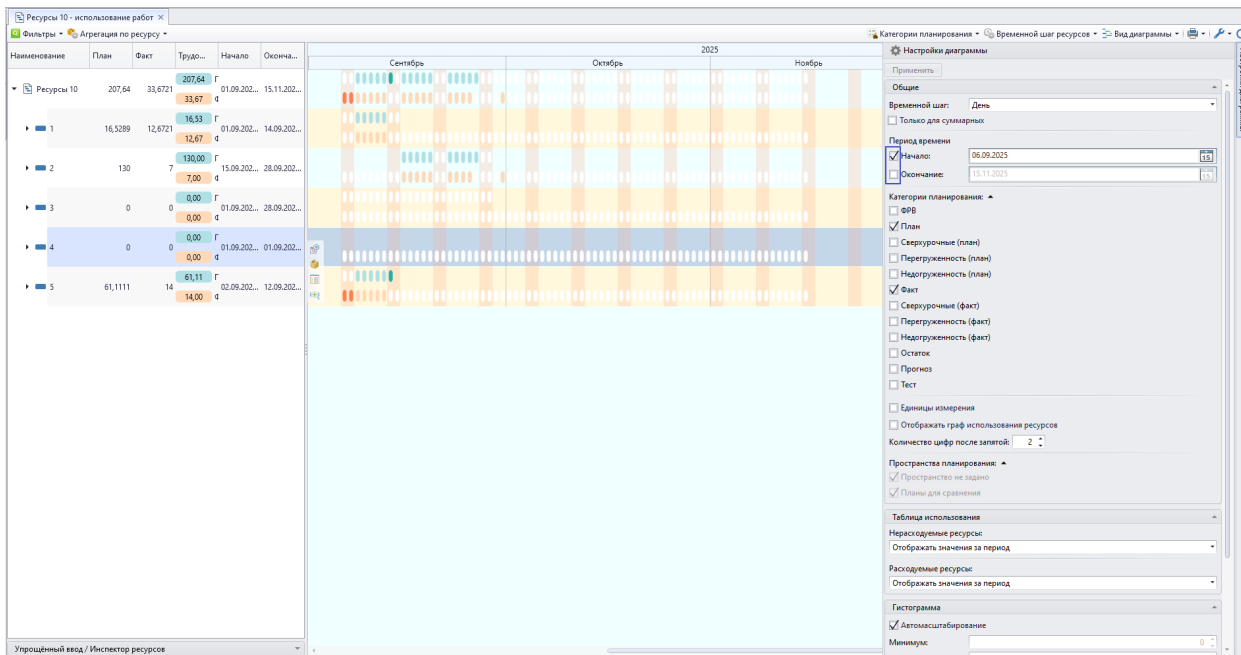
Ресурсы 10 - использование работ ×

Фильтры ▾ Агрегация по ресурсу ▾

Категории планирования ▾ Временной шаг ресурсов ▾ Вид диаграммы ▾

| Наименование | План | Факт | Трудо... | Начало | Оконча... |
|---|---|---|---|---|---|
| Ресурсы 10 | 207,64 | 33,6721 | 207,64 Г 33,67 Ф | 01.09.202... | 15.11.202... |
| 1 | 16,5289 | 12,6721 | 16,53 Г 12,67 Ф | 01.09.202... | 14.09.202... |
| 2 | 130 | 7 | 130,00 Г 7,00 Ф | 15.09.202... | 28.09.202... |
| 3 | 0 | 0 | 0,00 Г 0,00 Ф | 01.09.202... | 28.09.202... |
| 4 | 0 | 0 | 0,00 Г 0,00 Ф | 01.09.202... | 01.09.202... |
| 5 | 61,1111 | 14 | 61,11 Г 14,00 Ф | 02.09.202... | 12.09.202... |

Упрощённый ввод / Инспектор ресурсов

2025
Сентябрь Октябрь Ноябрь

Настройки диаграммы
Применить
Общие
Временной шаг: День
Только для суммарных
Период времени
Начало: 06.09.2025
Окончание: 15.11.2025
Категории планирования:
ФРВ
План
Сверхурочные (план)
Перегруженность (план)
Недогруженность (план)
Факт
Сверхурочные (факт)
Перегруженность (факт)
Недогруженность (факт)
Остаток
Прогноз
Тест
Единицы измерения
Отображать граф использования ресурсов
Количество цифр после запятой: 2
Пространства планирования:
Пространство не задано
Планы для сравнения
Таблица использования
Нерасходуемые ресурсы:
Отображать значения за период
Расходуемые ресурсы:
Отображать значения за период
Гистограмма
Автомасштабирование
Минимум: 0